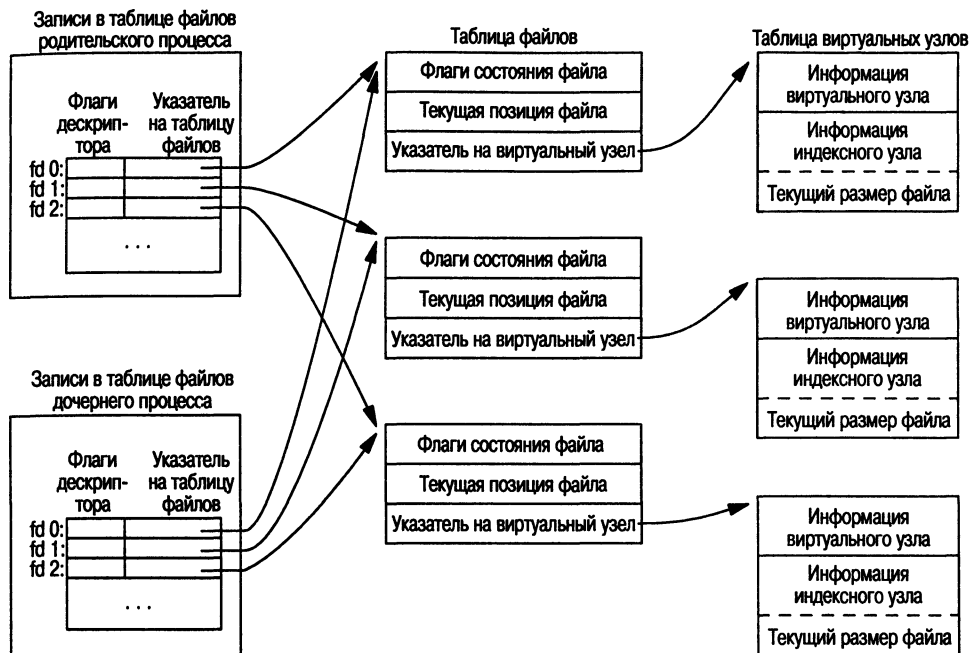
Записи в таблице файлов родительского процесса

Флаги дескриптора

Указатель на таблицу файлов

fd 0:
fd 1:
fd 2:

. . .

Записи в таблице файлов дочернего процесса

Флаги дескриптора

Указатель на таблицу файлов

fd 0:
fd 1:
fd 2:

. . .

Таблица файлов

Флаги состояния файла

Текущая позиция файла

Указатель на виртуальный узел

Флаги состояния файла

Текущая позиция файла

Указатель на виртуальный узел

Флаги состояния файла

Текущая позиция файла

Указатель на виртуальный узел

Таблица виртуальных узлов

Информация виртуального узла

Информация индексного узла

Текущий размер файла

Информация виртуального узла

Информация индексного узла

Текущий размер файла

Информация виртуального узла

Информация индексного узла

Текущий размер файла